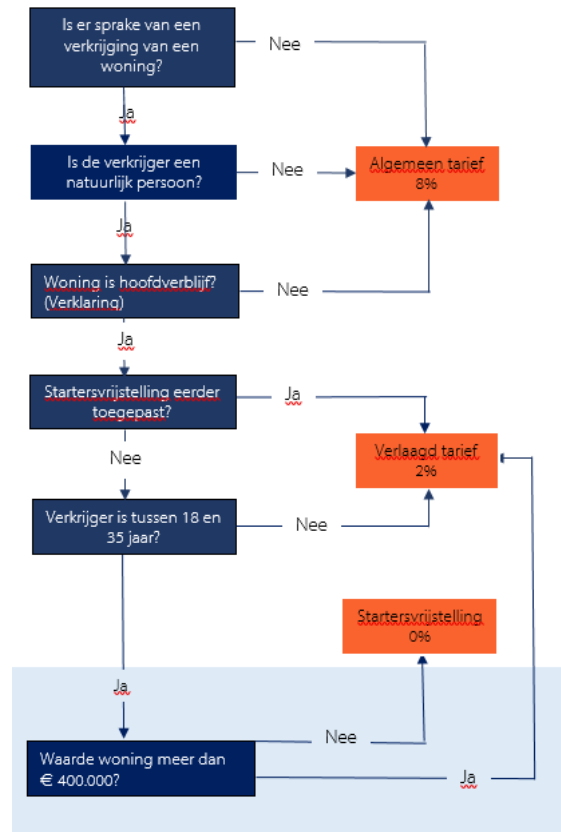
Is er sprake van een verkrijging van een woning?

Nee

Ja

Is de verkrijger een natuurlijk persoon?

Nee

Algemeen tarief
8%

Ja

Woning is hoofdverblijf? (Verklaring)

Nee

Ja

Startersvrijstelling eerder toegepast?

Ja

Verlaagd tarief
2%

Nee

Verkrijger is tussen 18 en 35 jaar?

Nee

Startersvrijstelling
0%

Ja

Waarde woning meer dan € 400.000?

Nee

Ja